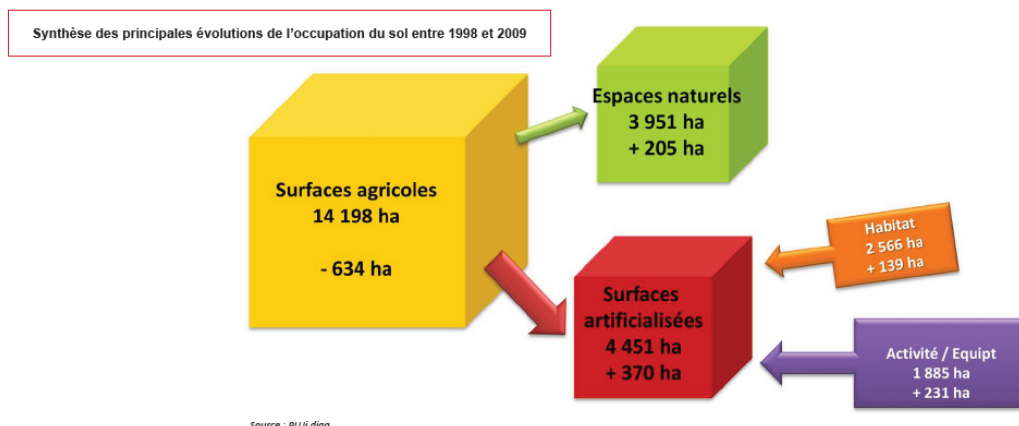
Synthèse des principales évolutions de l'occupation du sol entre 1998 et 2009

Surfaces agricoles
14 198 ha

- 634 ha

Espaces naturels
3 951 ha
+ 205 ha

Habitat
2 566 ha
+ 139 ha

Surfaces artificialisées
4 451 ha
+ 370 ha

Activité / Equipt
1 885 ha
+ 231 ha

Source : PLUi diag